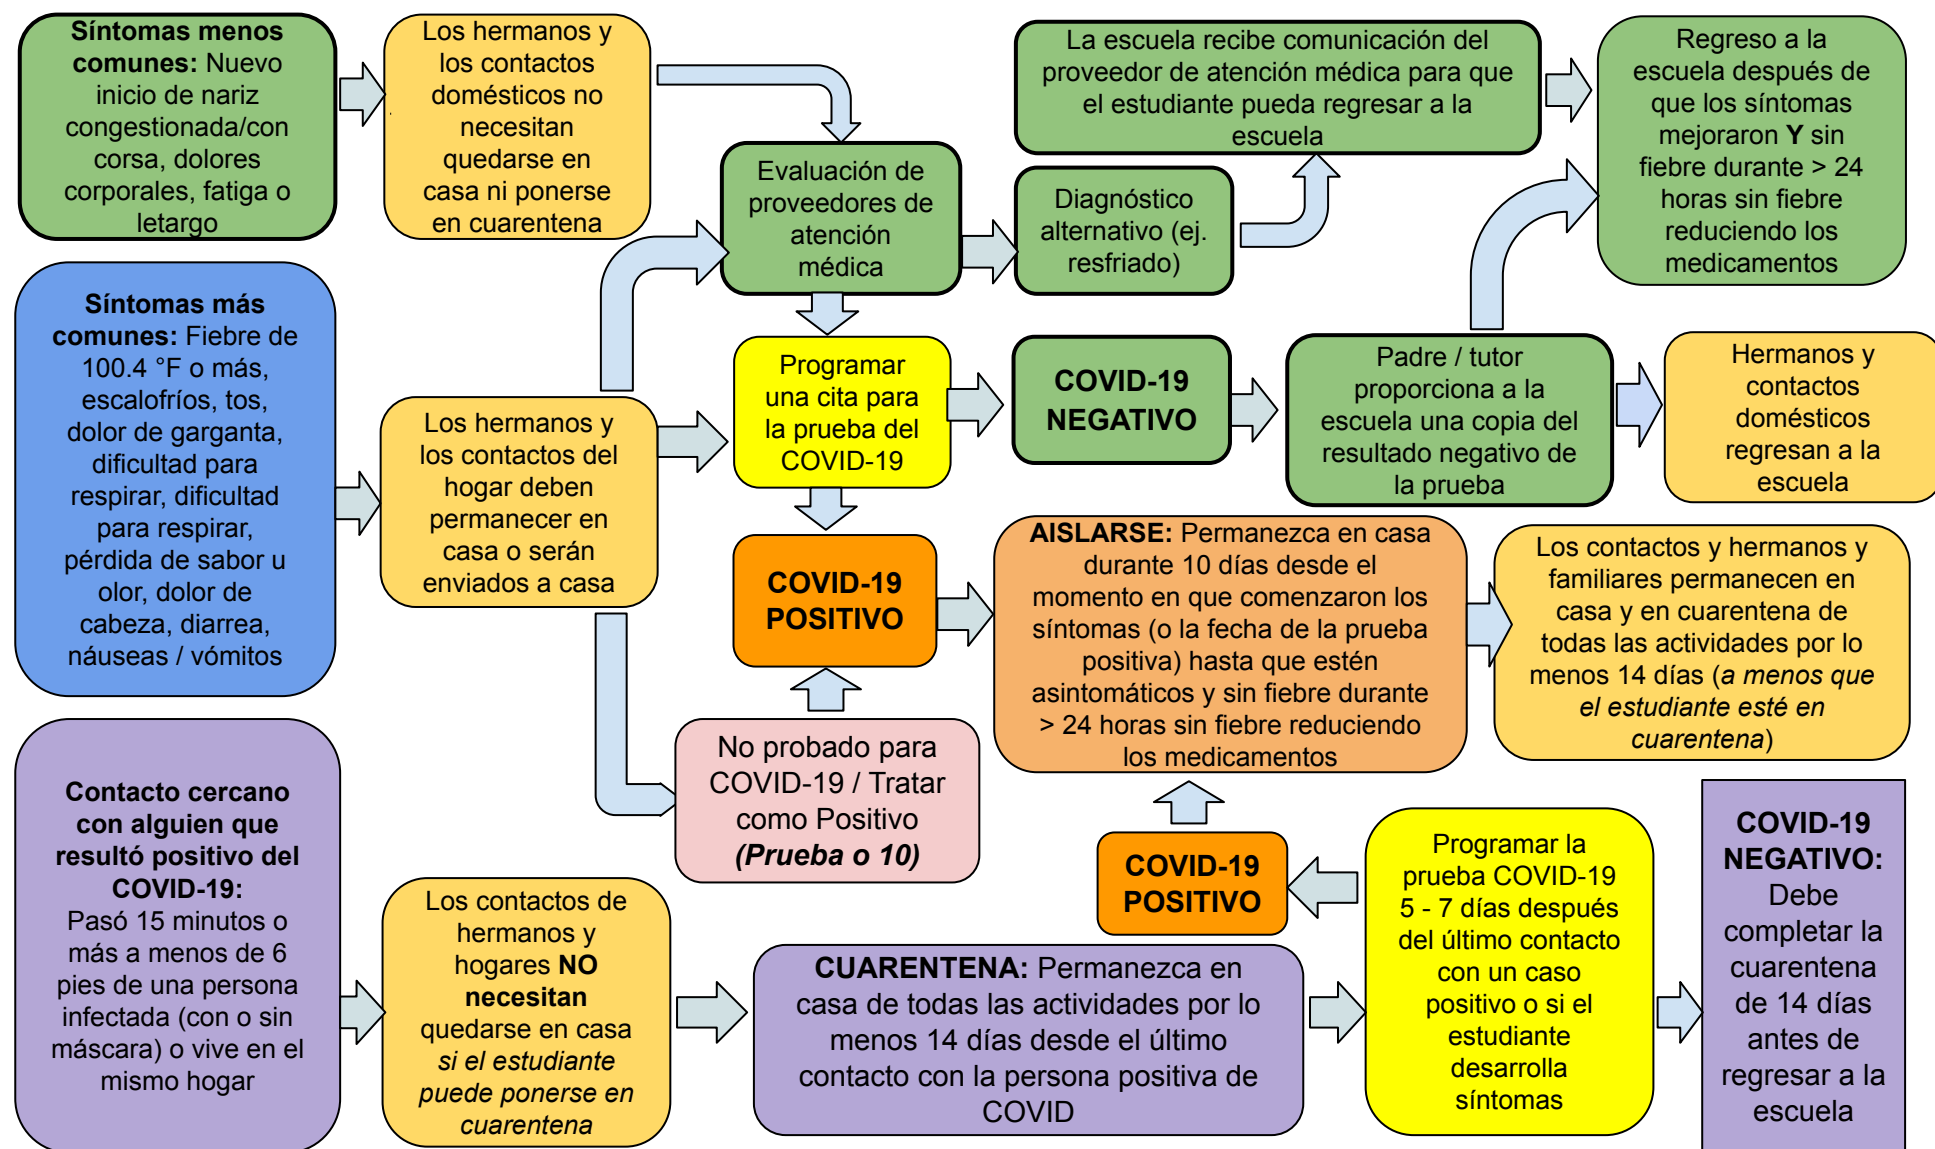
**Síntomas menos comunes:** Nuevo inicio de nariz congestionada/con corsa, dolores corporales, fatiga o letargo

Los hermanos y los contactos domésticos no necesitan quedarse en casa ni ponerse en cuarentena

La escuela recibe comunicación del proveedor de atención médica para que el estudiante pueda regresar a la escuela

Regreso a la escuela después de que los síntomas mejoraron **Y** sin fiebre durante > 24 horas sin fiebre reduciendo los medicamentos

Evaluación de proveedores de atención médica

Diagnóstico alternativo (ej. resfriado)

**Síntomas más comunes:** Fiebre de 100.4 °F o más, escalofríos, tos, dolor de garganta, dificultad para respirar, dificultad para respirar, pérdida de sabor u olor, dolor de cabeza, diarrea, náuseas / vómitos

Los hermanos y los contactos del hogar deben permanecer en casa o serán enviados a casa

Programar una cita para la prueba del COVID-19

**COVID-19 NEGATIVO**

Padre / tutor proporciona a la escuela una copia del resultado negativo de la prueba

Hermanos y contactos domésticos regresan a la escuela

**COVID-19 POSITIVO**

**AISLARSE:** Permanezca en casa durante 10 días desde el momento en que comenzaron los síntomas (o la fecha de la prueba positiva) hasta que estén asintomáticos y sin fiebre durante > 24 horas sin fiebre reduciendo los medicamentos

Los contactos y hermanos y familiares permanecen en casa y en cuarentena de todas las actividades por lo menos 14 días (*a menos que el estudiante esté en cuarentena*)

No probado para COVID-19 / Tratar como Positivo ***(Prueba o 10)***

**Contacto cercano con alguien que resultó positivo del COVID-19:** Pasó 15 minutos o más a menos de 6 pies de una persona infectada (con o sin máscara) o vive en el mismo hogar

**COVID-19 POSITIVO**

Programar la prueba COVID-19 5 - 7 días después del último contacto con un caso positivo o si el estudiante desarrolla síntomas

**COVID-19 NEGATIVO:** Debe completar la cuarentena de 14 días antes de regresar a la escuela

Los contactos de hermanos y hogares **NO necesitan** quedarse en casa *si el estudiante puede ponerse en cuarentena*

**CUARENTENA:** Permanezca en casa de todas las actividades por lo menos 14 días desde el último contacto con la persona positiva de COVID